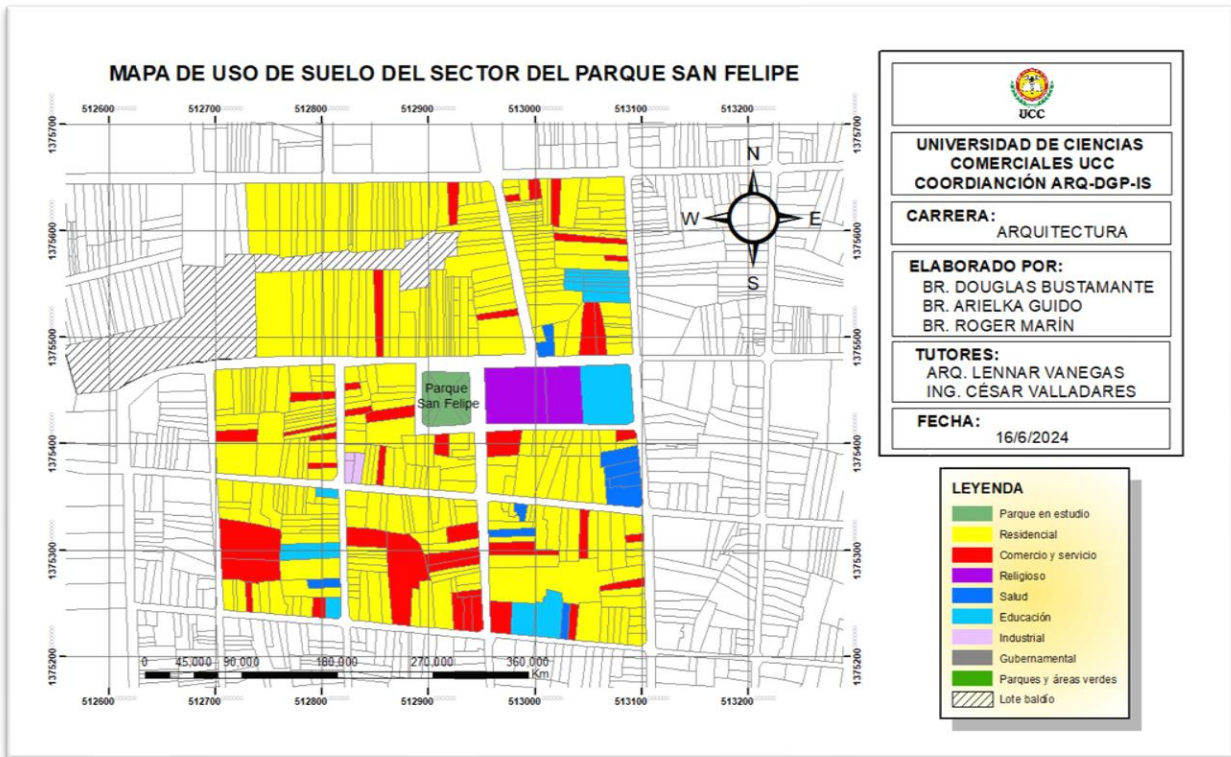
MAPA DE USO DE SUELO DEL SECTOR DEL PARQUE SAN FELIPE

512600 512700 512800 512900 513000 513100 513200

1375700 1375600 1375500 1375400 1375300 1375200

N
W E
S

Parque San Felipe

0 45,000 90,000 180,000 270,000 360,000 Km

UCC

UNIVERSIDAD DE CIENCIAS COMERCIALES UCC COORDIANCIÓN ARQ-DGP-IS

CARRERA:
ARQUITECTURA

ELABORADO POR:
BR. DOUGLAS BUSTAMANTE
BR. ARIELKA GUIDO
BR. ROGER MARÍN

TUTORES:
ARQ. LENNAR VANEGAS
ING. CÉSAR VALLADARES

FECHA:
16/6/2024

LEYENDA
Parque en estudio
Residencial
Comercio y servicio
Religioso
Salud
Educación
Industrial
Gubernamental
Parques y áreas verdes
Lote baldío